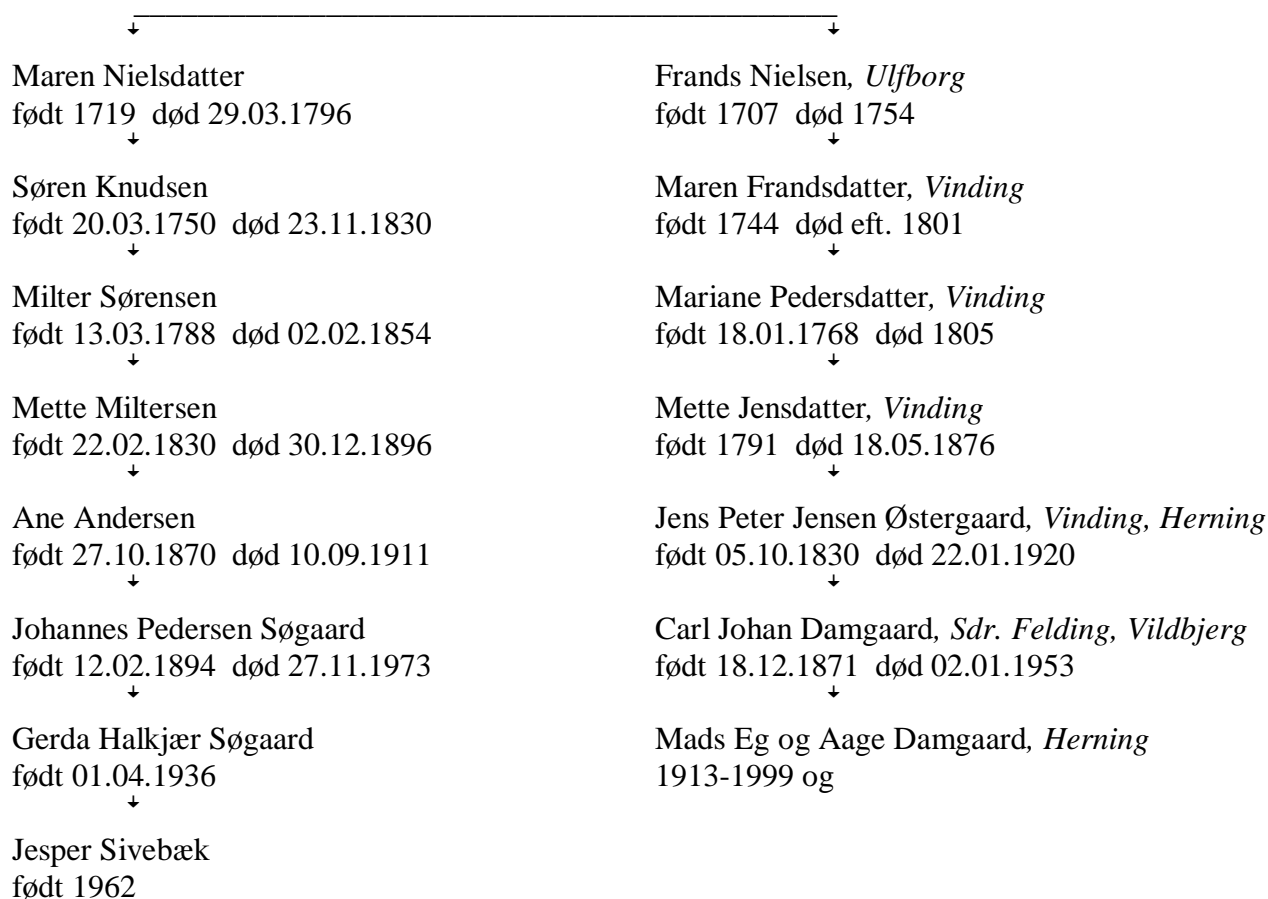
Maren Nielsdatter
født 1719 død 29.03.1796

Søren Knudsen
født 20.03.1750 død 23.11.1830

Milter Sørensen
født 13.03.1788 død 02.02.1854

Mette Miltersen
født 22.02.1830 død 30.12.1896

Ane Andersen
født 27.10.1870 død 10.09.1911

Johannes Pedersen Søgaard
født 12.02.1894 død 27.11.1973

Gerda Halkjær Søgaard
født 01.04.1936

Jesper Sivebæk
født 1962

Frands Nielsen, *Ulfborg*
født 1707 død 1754

Maren Frandsdatter, *Vinding*
født 1744 død eft. 1801

Mariane Pedersdatter, *Vinding*
født 18.01.1768 død 1805

Mette Jensdatter, *Vinding*
født 1791 død 18.05.1876

Jens Peter Jensen Østergaard, *Vinding, Herning*
født 05.10.1830 død 22.01.1920

Carl Johan Damgaard, *Sdr. Felding, Vildbjerg*
født 18.12.1871 død 02.01.1953

Mads Eg og Aage Damgaard, *Herning*
1913-1999 og